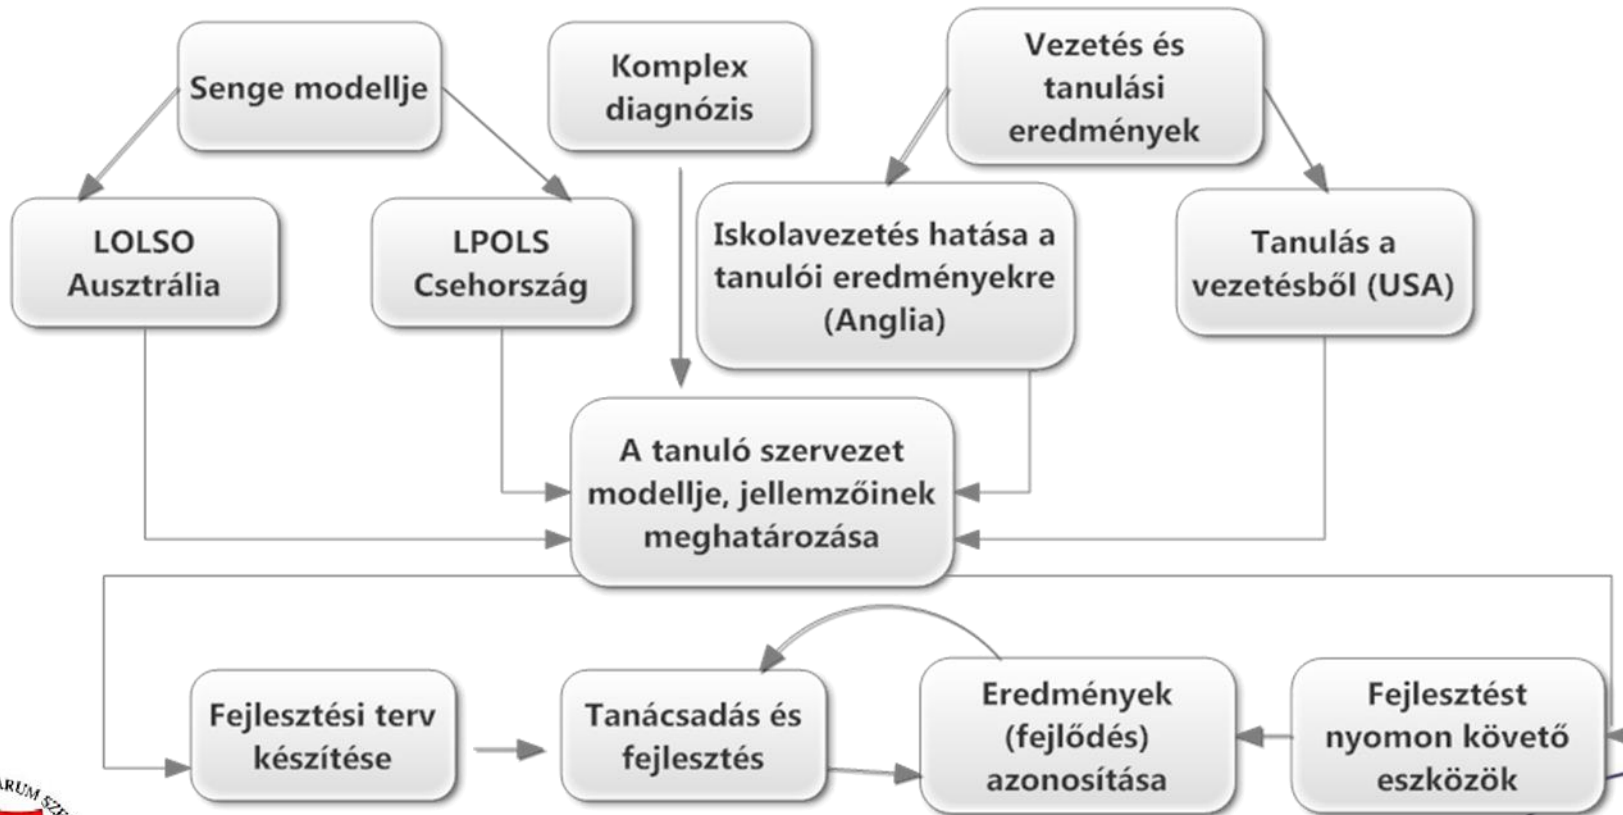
Senge modellje

Komplex diagnózis

Vezetés és tanulási eredmények

LOLSO Ausztrália

LPOLS Csehország

Iskolavezetés hatása a tanulói eredményekre (Anglia)

Tanulás a vezetésből (USA)

A tanuló szervezet modellje, jellemzőinek meghatározása

Fejlesztési terv készítése

Tanácsadás és fejlesztés

Eredmények (fejlődés) azonosítása

Fejlesztést nyomon követő eszközök

ARUM SZE